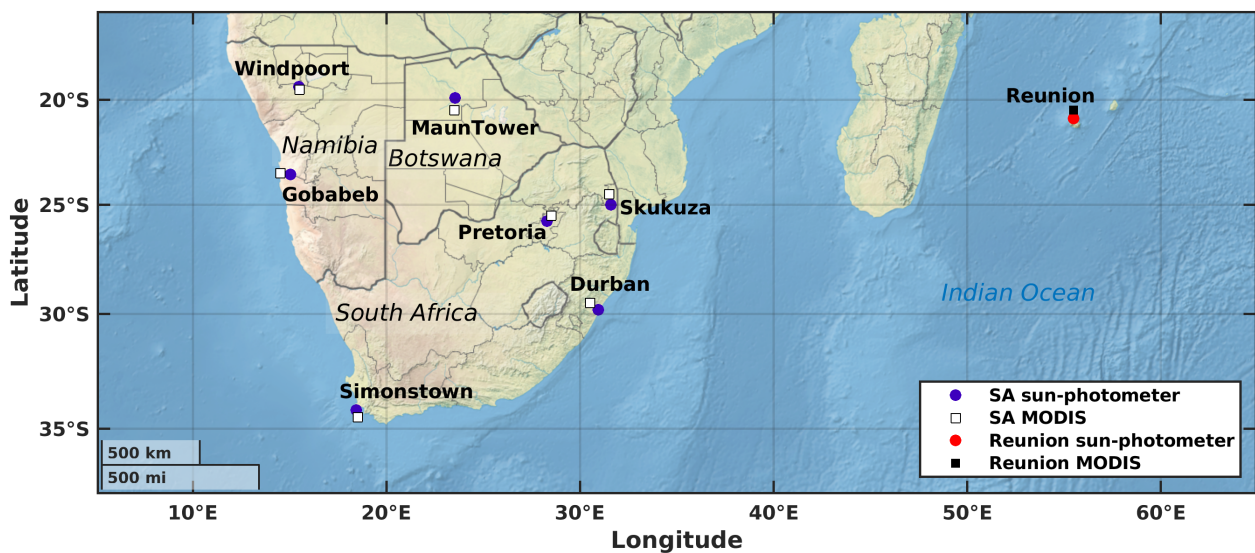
Windpoort
MaunTower
Reunion
Namibia
Botswana
Gobabeb
Skukuza
Pretoria
Durban
South Africa
Indian Ocean
Simonstown
20°S
25°S
30°S
35°S
Latitude
500 km
500 mi
10°E
20°E
30°E
40°E
50°E
60°E
Longitude
SA sun-photometer
SA MODIS
Reunion sun-photometer
Reunion MODIS